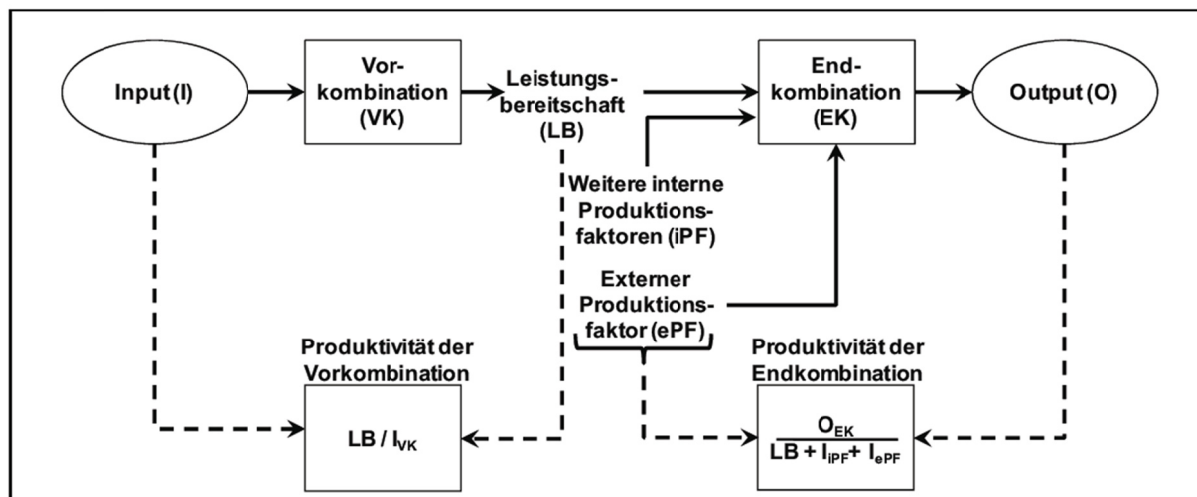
Input (I)

Vorkombination (VK)

Leistungsbereitschaft (LB)

Endkombination (EK)

Output (O)

Weitere interne Produktionsfaktoren (iPF)

Externer Produktionsfaktor (ePF)

Produktivität der Vorkombination

$LB / I_{VK}$

Produktivität der Endkombination

$\frac{O_{EK}}{LB + I_{iPF} + I_{ePF}}$